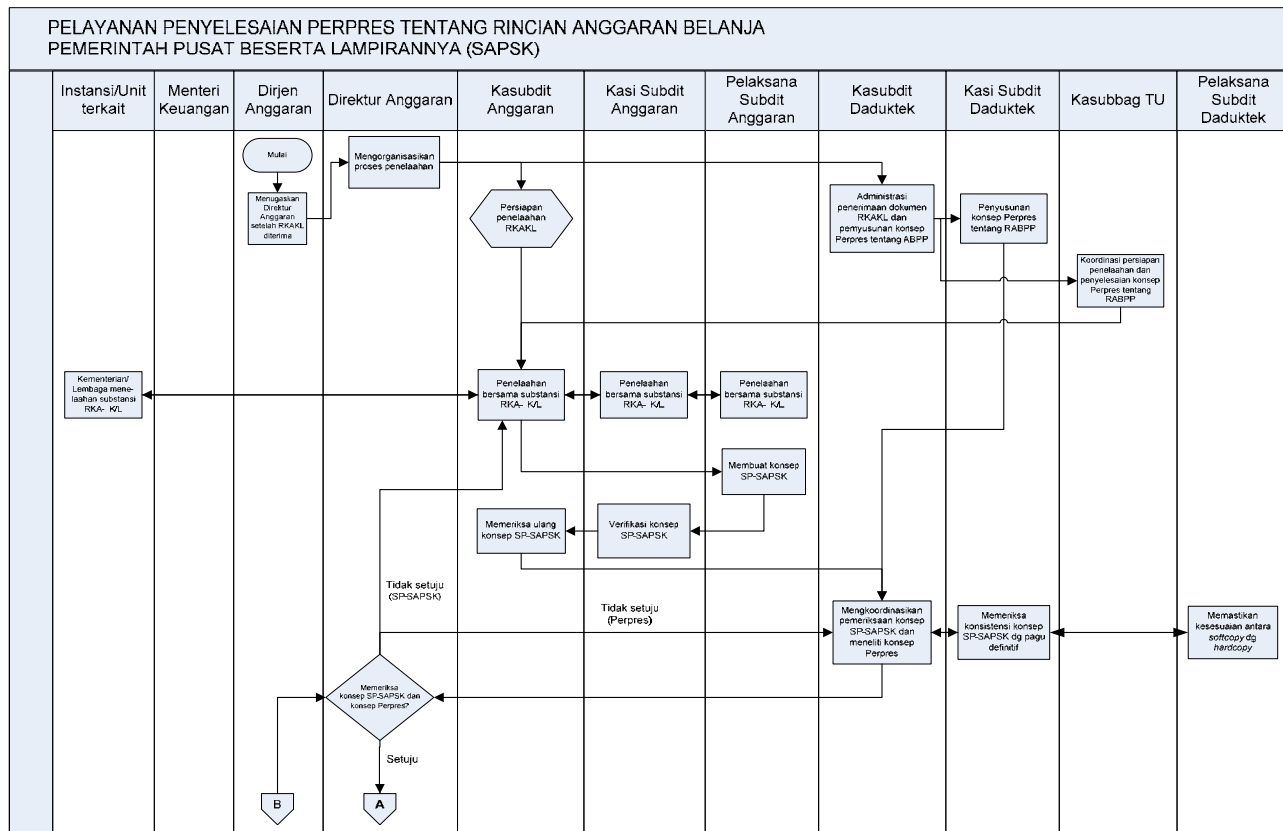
PELAYANAN PENYELESAIAN PERPRES TENTANG RINCIAN ANGGARAN BELANJA PEMERINTAH PUSAT BESERTA LAMPIRANNYA (SAPSK)

| Instansi/Unit terkait | Menteri Keuangan | Dirjen Anggaran | Direktur Anggaran | Kasubdit Anggaran | Kasi Subdit Anggaran | Pelaksana Subdit Anggaran | Kasubdit Daduktek | Kasi Subdit Daduktek | Kasubbag TU | Pelaksana Subdit Daduktek |
|---|---|---|---|---|---|---|---|---|---|---|

Mulai

Menugaskan Direktur Anggaran setelah RKAKL diterima

Mengorganisasikan proses penelaahan

Persiapan penelaahan RKAKL

Administrasi penerimaan dokumen RKAKL dan penyusunan konsep Perpres tentang ABPP

Penyusunan konsep Perpres tentang RABPP

Koordinasi persiapan penelaahan dan penyelesaian konsep Perpres tentang RABPP

Kementerian/ Lembaga menelaahan substansi RKA- K/L

Penelaahan bersama substansi RKA- K/L

Penelaahan bersama substansi RKA- K/L

Penelaahan bersama substansi RKA- K/L

Membuat konsep SP-SAPSK

Memeriksa ulang konsep SP-SAPSK

Verifikasi konsep SP-SAPSK

Tidak setuju (SP-SAPSK)

Tidak setuju (Perpres)

Mengkoordinasikan pemeriksaan konsep SP-SAPSK dan meneliti konsep Perpres

Memeriksa konsistensi konsep SP-SAPSK dg pagu definitif

Memastikan kesesuaian antara softcopy dg hardcopy

Memeriksa konsep SP-SAPSK dan konsep Perpres?

Setuju

B

A